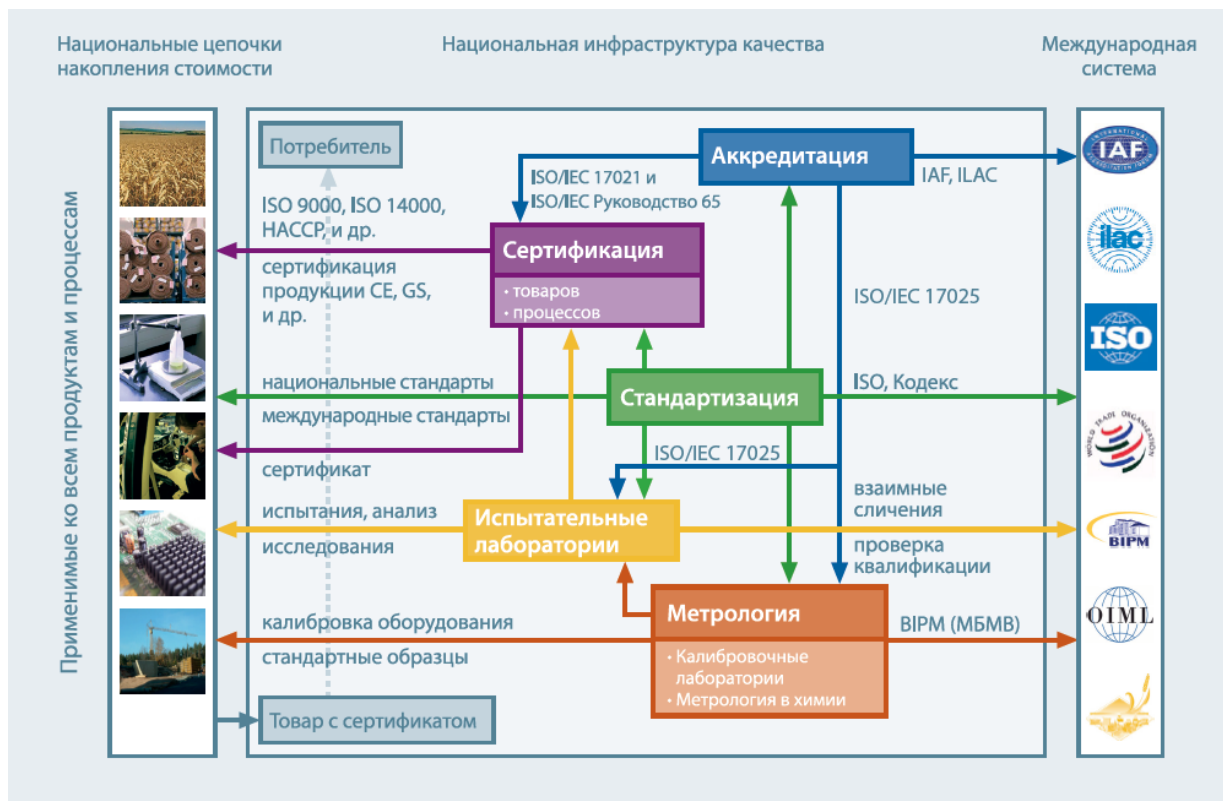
Национальные цепочки накопления стоимости

Национальная инфраструктура качества

Международная система

Применимые ко всем продуктам и процессам

Потребитель

Аккредитация

ISO/IEC 17021 и
ISO/IEC Руководство 65

IAF, ILAC

ISO 9000, ISO 14000, HACCP, и др.

сертификация продукции CE, GS, и др.

Сертификация
• товаров
• процессов

ISO/IEC 17025

национальные стандарты

международные стандарты

Стандартизация

ISO, Кодекс

ISO/IEC 17025

сертификат

испытания, анализ

исследования

Испытательные лаборатории

взаимные сличения

проверка квалификации

калибровка оборудования

стандартные образцы

Метрология
• Калибровочные лаборатории
• Метрология в химии

BIPM (МБМВ)

Товар с сертификатом

IAF

ilac

ISO

WORLD TRADE ORGANIZATION

BIPM

OIML